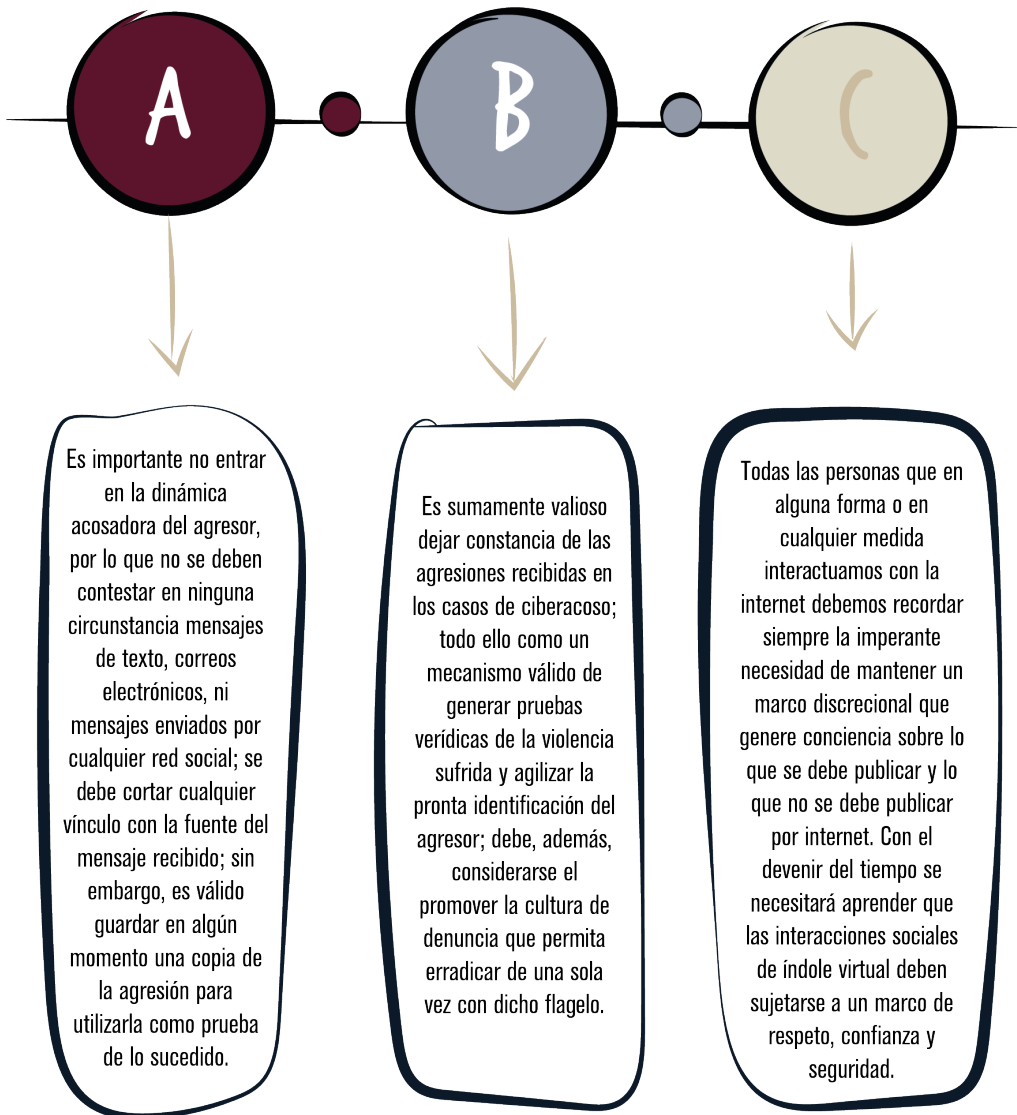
A

B

C

Es importante no entrar en la dinámica acosadora del agresor, por lo que no se deben contestar en ninguna circunstancia mensajes de texto, correos electrónicos, ni mensajes enviados por cualquier red social; se debe cortar cualquier vínculo con la fuente del mensaje recibido; sin embargo, es válido guardar en algún momento una copia de la agresión para utilizarla como prueba de lo sucedido.

Es sumamente valioso dejar constancia de las agresiones recibidas en los casos de ciberacoso; todo ello como un mecanismo válido de generar pruebas verídicas de la violencia sufrida y agilizar la pronta identificación del agresor; debe, además, considerarse el promover la cultura de denuncia que permita erradicar de una sola vez con dicho flagelo.

Todas las personas que en alguna forma o en cualquier medida interactuamos con la internet debemos recordar siempre la imperante necesidad de mantener un marco discrecional que genere conciencia sobre lo que se debe publicar y lo que no se debe publicar por internet. Con el devenir del tiempo se necesitará aprender que las interacciones sociales de índole virtual deben sujetarse a un marco de respeto, confianza y seguridad.